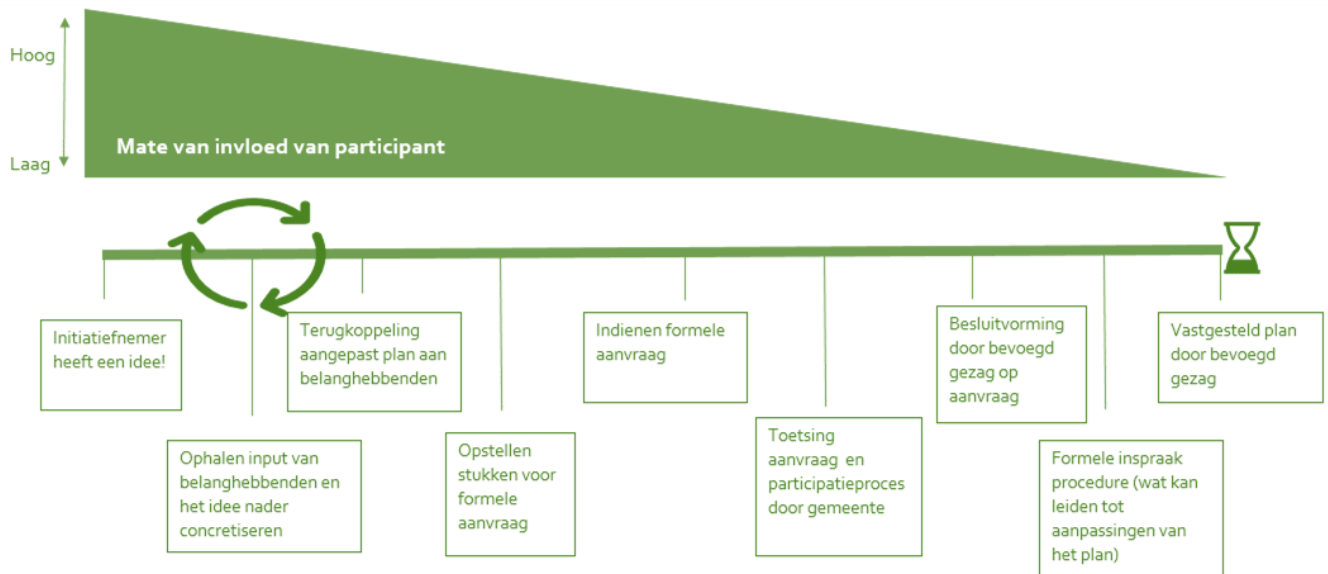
Hoog

Laag

Mate van invloed van participant

Initiatiefnemer heeft een idee!

Ophalen input van belanghebbenden en het idee nader concretiseren

Terugkoppeling aangepast plan aan belanghebbenden

Opstellen stukken voor formele aanvraag

Indienen formele aanvraag

Toetsing aanvraag en participatieproces door gemeente

Besluitvorming door bevoegd gezag op aanvraag

Formele inspraak procedure (wat kan leiden tot aanpassingen van het plan)

Vastgesteld plan door bevoegd gezag